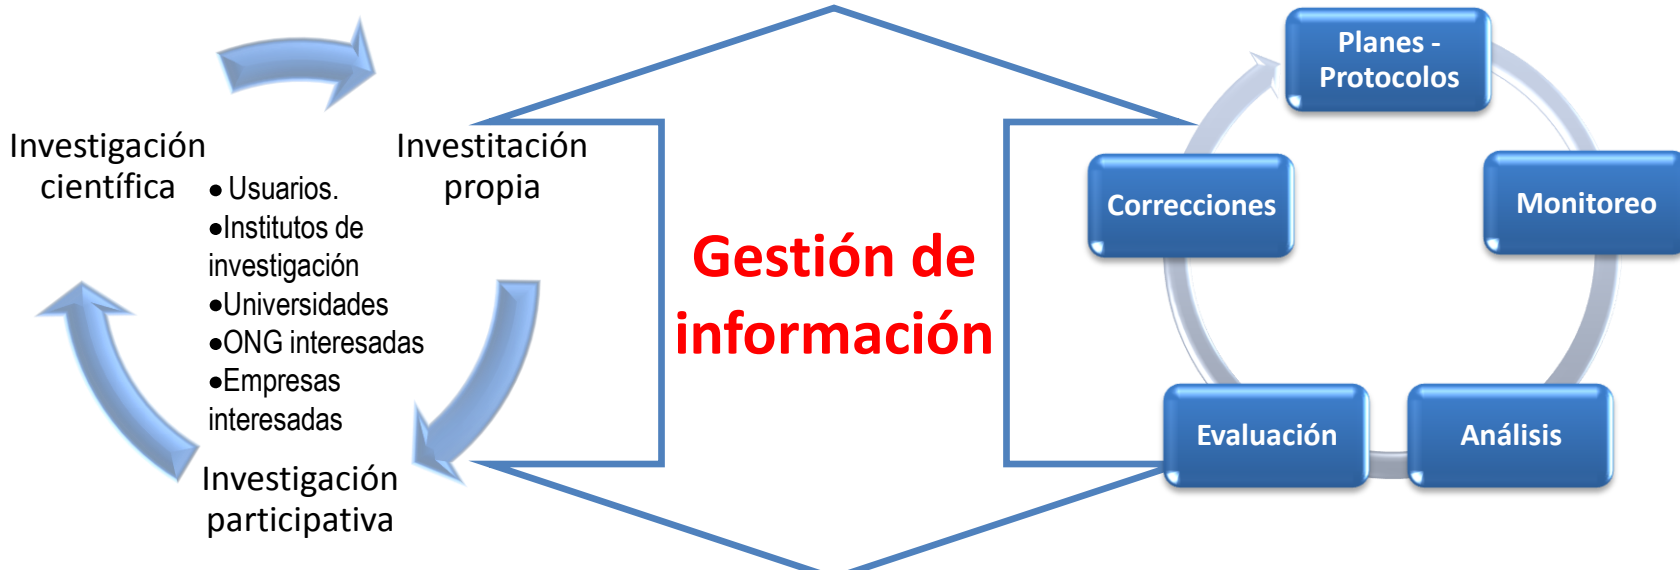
Investigación científica

Investitación propia

●Usuarios.
●Institutos de investigación
●Universidades
●ONG interesadas
●Empresas interesadas

Investigación participativa

Gestión de información

Planes - Protocolos

Monitoreo

Análisis

Evaluación

Correcciones